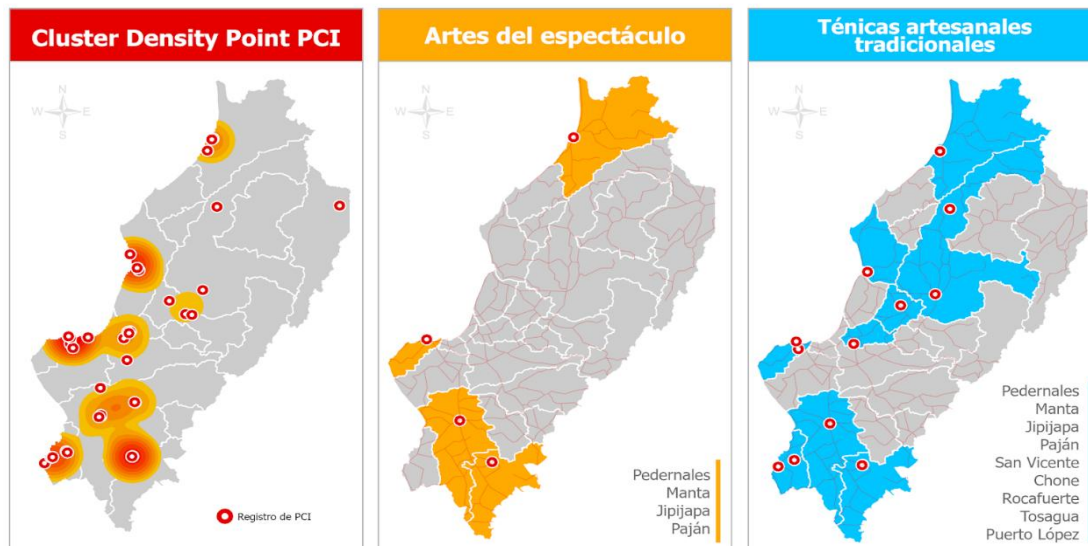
Cluster Density Point PCI

N
W E
S

Registro de PCI

Artes del espectáculo

N
W E
S

Pedernales
Manta
Jipijapa
Paján

Ténicas artesanales tradicionales

N
W E
S

Pedernales
Manta
Jipijapa
Paján
San Vicente
Chone
Rocafuerte
Tosagua
Puerto López